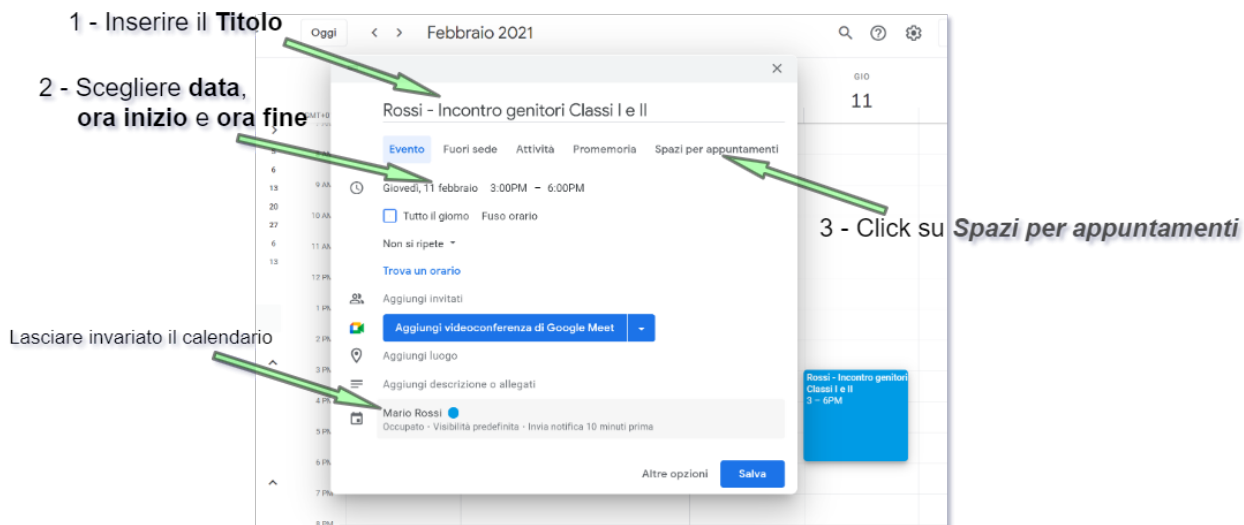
1 - Inserire il **Titolo**

Oggi < > Febbraio 2021

2 - Scegliere **data**, **ora inizio** e **ora fine**

GIO
11

Rossi - Incontro genitori Classi I e II

Evento Fuori sede Attività Promemoria Spazi per appuntamenti

Giovedì, 11 febbraio 3:00PM – 6:00PM

Tutto il giorno Fuso orario

3 - Click su ***Spazi per appuntamenti***

Non si ripete

Trova un orario

Aggiungi invitati

Aggiungi videoconferenza di Google Meet

Lasciare invariato il calendario

Aggiungi luogo

Aggiungi descrizione o allegati

Mario Rossi
Occupato · Visibilità predefinita · Invia notifica 10 minuti prima

Rossi - Incontro genitori Classi I e II
3 – 6PM

Altre opzioni Salva

GMT+01
9 AM
10 AM
11 AM
12 PM
1 PM
2 PM
3 PM
4 PM
5 PM
6 PM
7 PM
8 PM

6
13
20
27
6
13